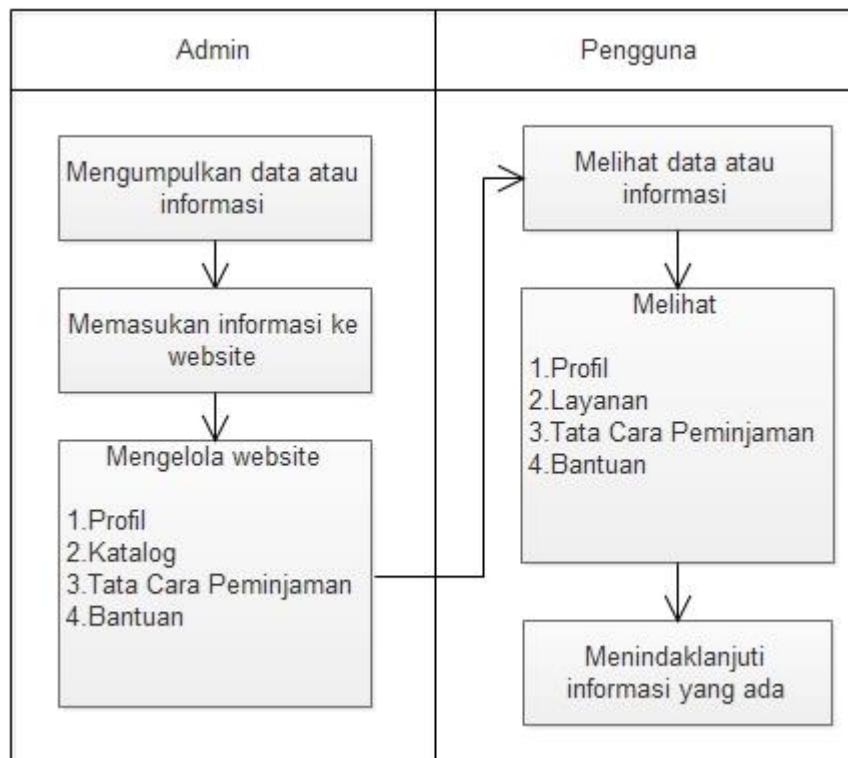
Admin

Pengguna

Mengumpulkan data atau informasi

Memasukan informasi ke website

Mengelola website

1.Profil
2.Katalog
3.Tata Cara Peminjaman
4.Bantuan

Melihat data atau informasi

Melihat

1.Profil
2.Layanan
3.Tata Cara Peminjaman
4.Bantuan

Menindaklanjuti informasi yang ada